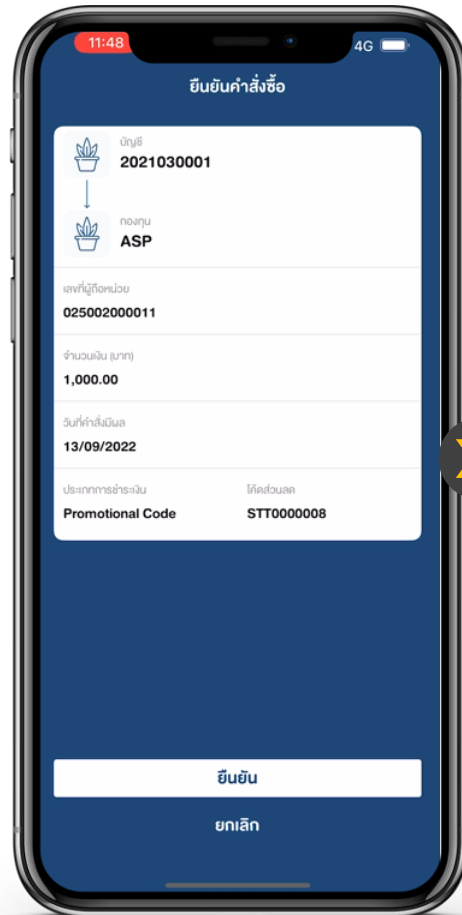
11:48
4G

ยืนยันคำสั่งซื้อ

บัญชี
2021030001

กองทุน
ASP

เลขที่ผู้ถือหน่วย
025002000011

จำนวนเงิน (บาท)
1,000.00

วันที่คำสั่งมีผล
13/09/2022

ประเภทการชำระเงิน
Promotional Code

โค้ดส่วนลด
STT0000008

ยืนยัน

ยกเลิก